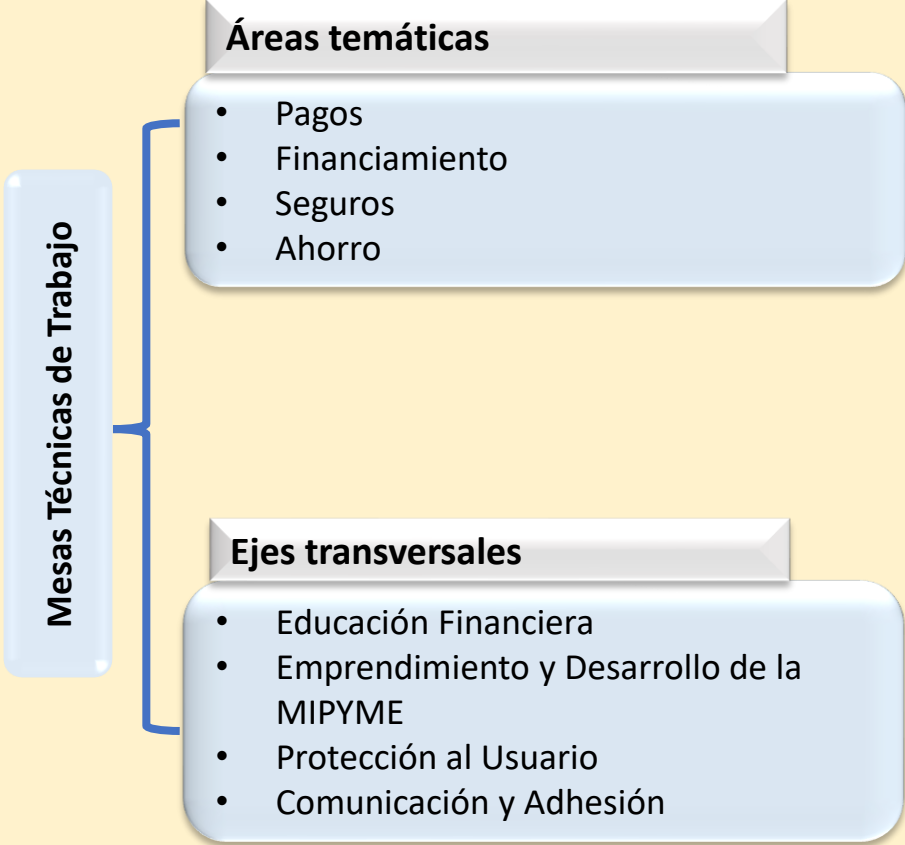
Mesas Técnicas de Trabajo

Áreas temáticas

- Pagos
- Financiamiento
- Seguros
- Ahorro

Ejes transversales

- Educación Financiera
- Emprendimiento y Desarrollo de la MIPYME
- Protección al Usuario
- Comunicación y Adhesión